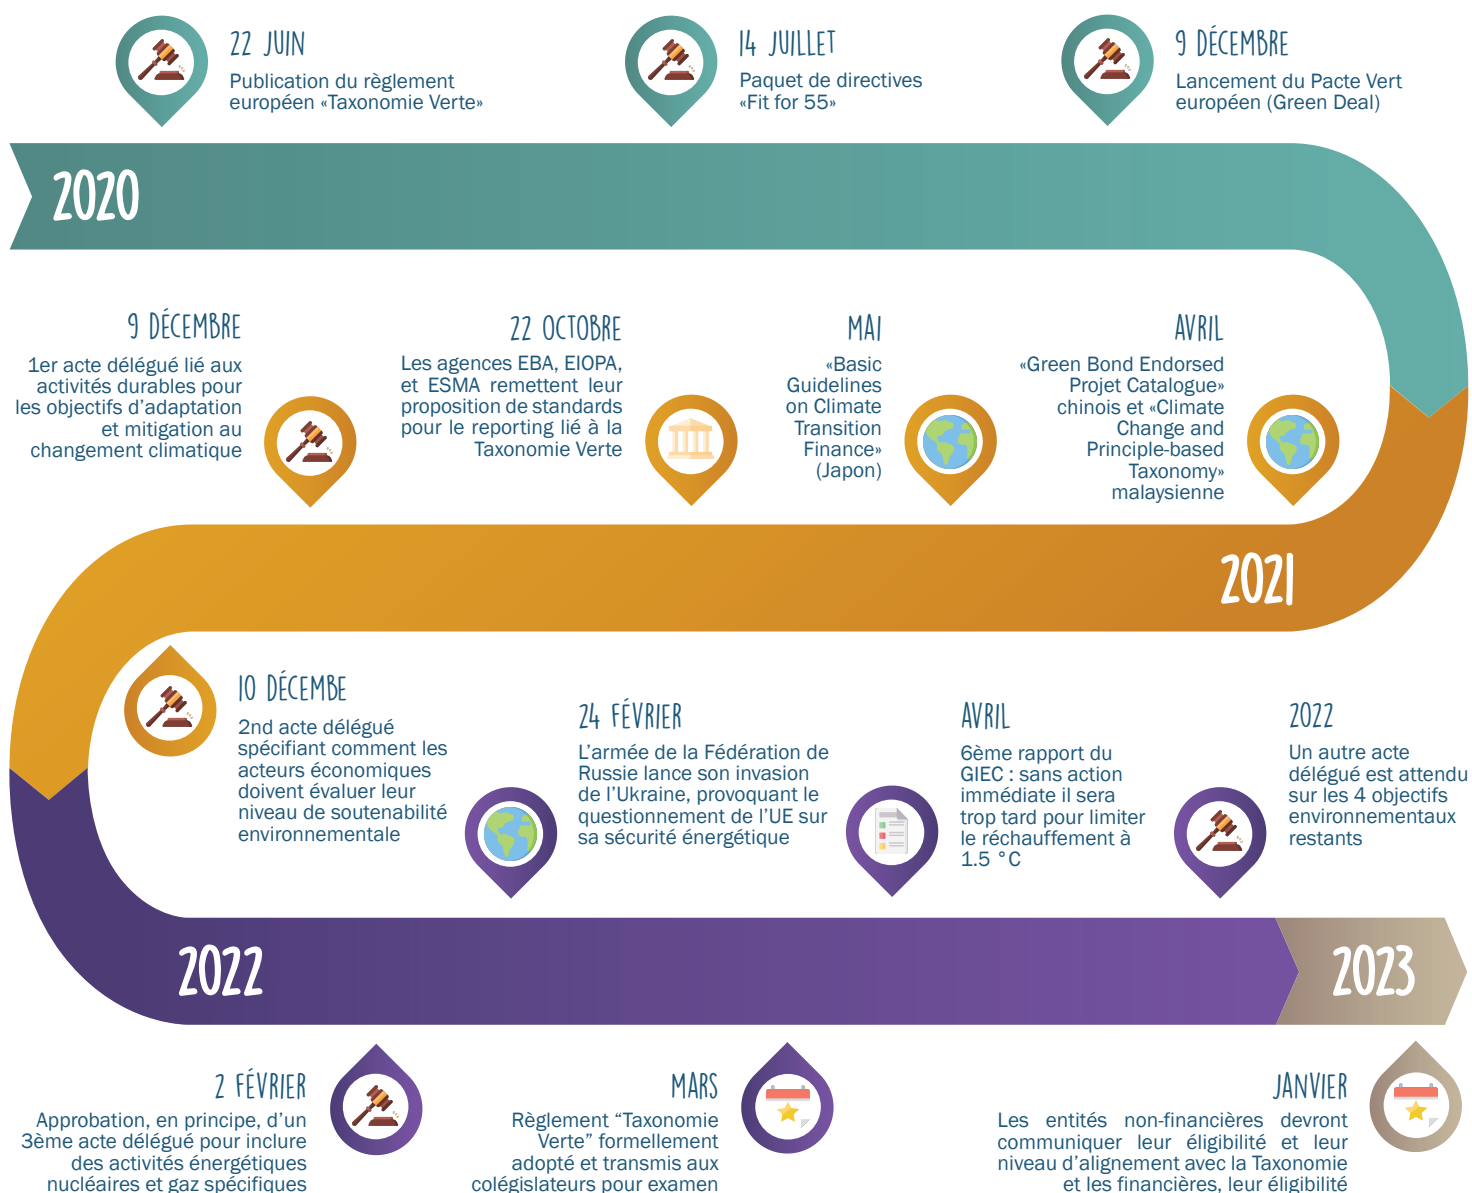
22 JUIN
Publication du règlement européen «Taxonomie Verte»

14 JUILLET
Paquet de directives «Fit for 55»

9 DÉCEMBRE
Lancement du Pacte Vert européen (Green Deal)

2020

9 DÉCEMBRE
1er acte délégué lié aux activités durables pour les objectifs d'adaptation et mitigation au changement climatique

22 OCTOBRE
Les agences EBA, EIOPA, et ESMA remettent leur proposition de standards pour le reporting lié à la Taxonomie Verte

MAI
«Basic Guidelines on Climate Transition Finance» (Japon)

AVRIL
«Green Bond Endorsed Projet Catalogue» chinois et «Climate Change and Principle-based Taxonomy» malaysienne

2021

10 DÉCEMBE
2nd acte délégué spécifiant comment les acteurs économiques doivent évaluer leur niveau de soutenabilité environnementale

24 FÉVRIER
L'armée de la Fédération de Russie lance son invasion de l'Ukraine, provoquant le questionnement de l'UE sur sa sécurité énergétique

AVRIL
6ème rapport du GIEC : sans action immédiate il sera trop tard pour limiter le réchauffement à 1.5 °C

2022
Un autre acte délégué est attendu sur les 4 objectifs environnementaux restants

2022

2023

2 FÉVRIER
Approbation, en principe, d'un 3ème acte délégué pour inclure des activités énergétiques nucléaires et gaz spécifiques

MARS
Règlement "Taxonomie Verte" formellement adopté et transmis aux colégislateurs pour examen

JANVIER
Les entités non-financières devront communiquer leur éligibilité et leur niveau d'alignement avec la Taxonomie et les financières, leur éligibilité